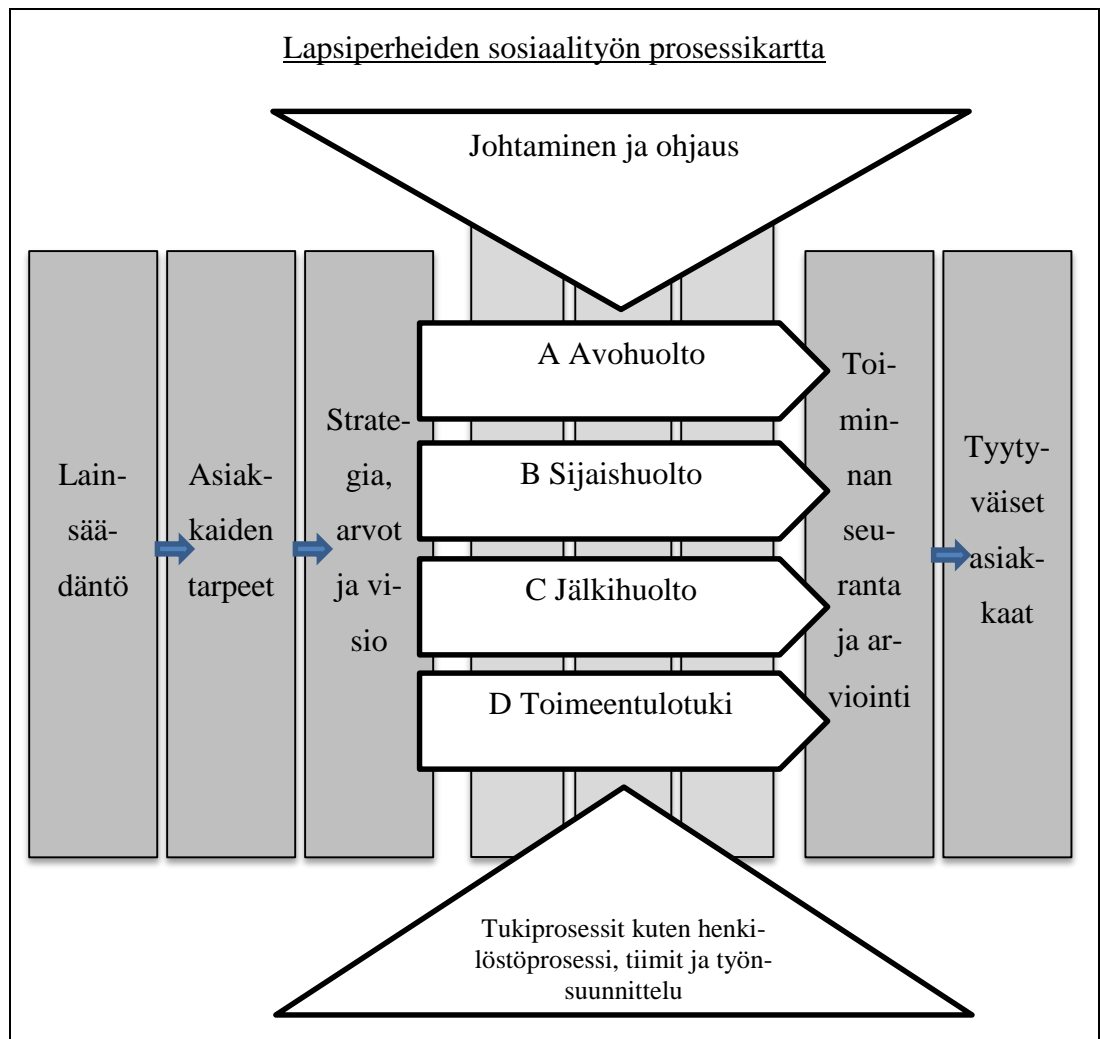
Lapsiperheiden sosiaalityön prosessikartta

Johtaminen ja ohjaus

Lainsäädäntö

Asiakkaiden tarpeet

Strategia, arvot ja visio

A Avohuolto

B Sijaishuolto

C Jälkihuolto

D Toimeentulotuki

Toiminnan seuranta ja arviointi

Tyytyväiset asiakkaat

Tukiprosessit kuten henkilöstöprosessi, tiimit ja työnsuunnittelu